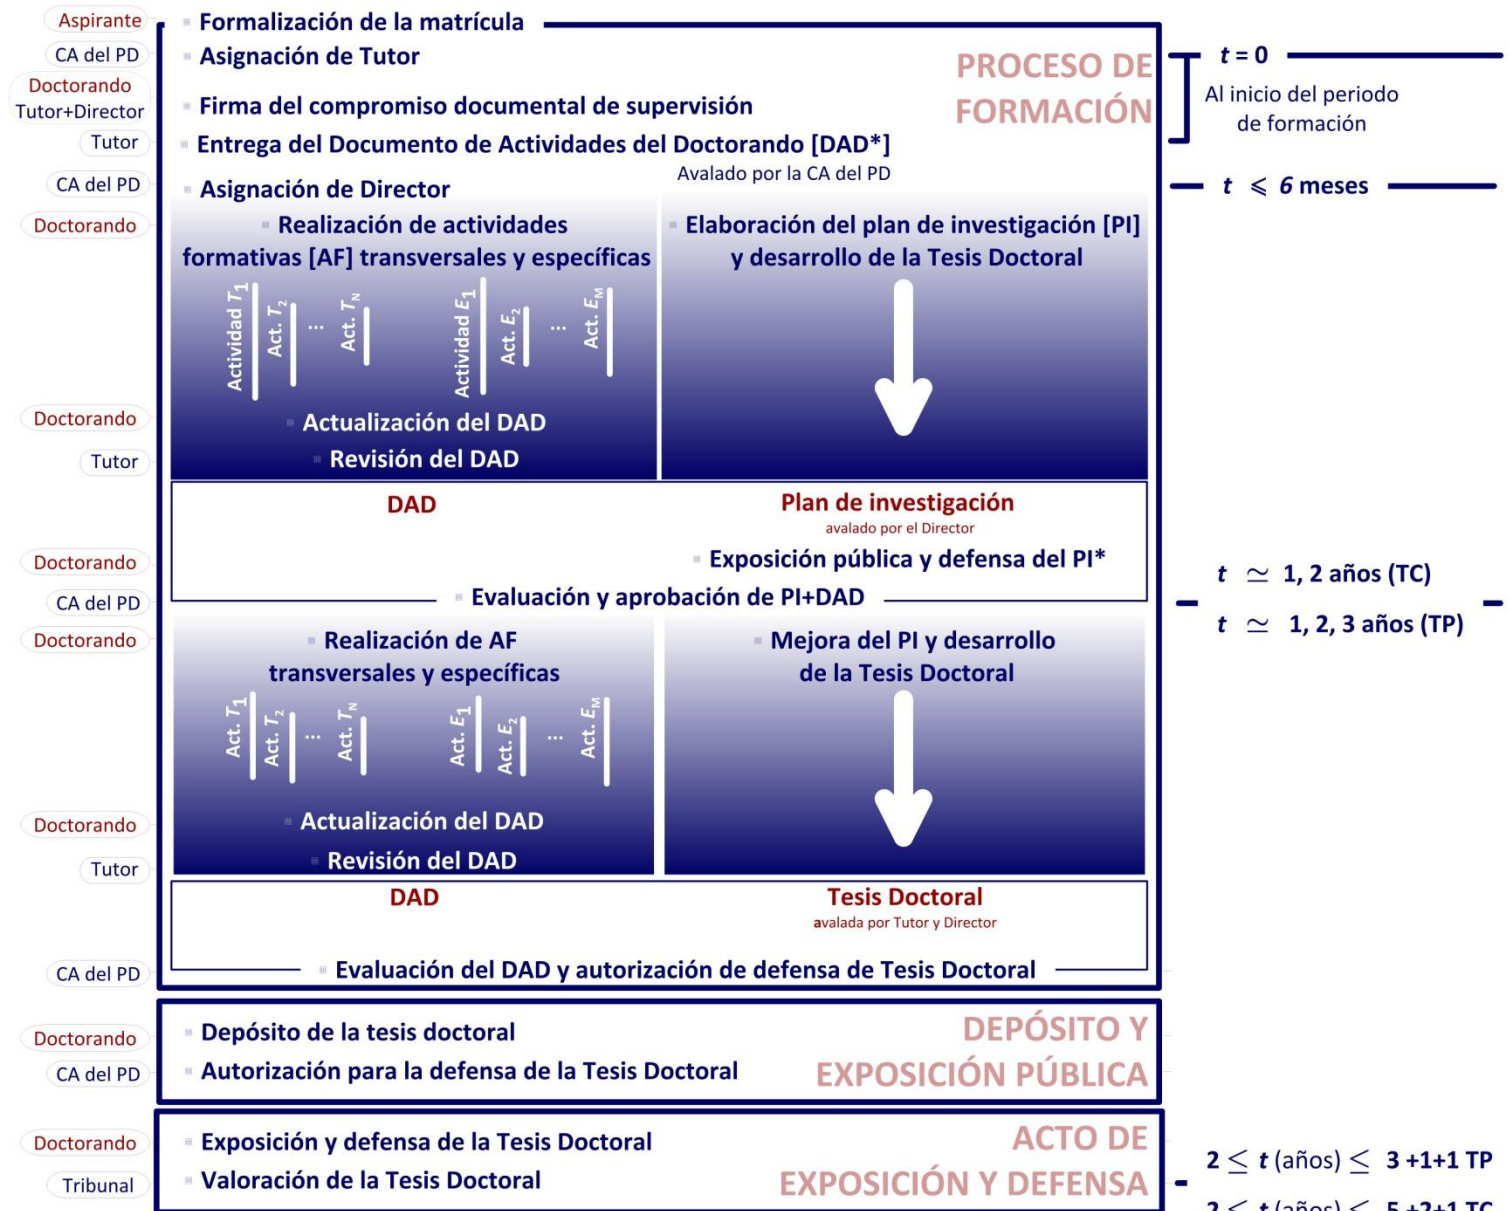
Aspirante
CA del PD
Doctorando
Tutor+Director
Tutor
CA del PD
Doctorando

Formalización de la matrícula
Asignación de Tutor
Firma del compromiso documental de supervisión
Entrega del Documento de Actividades del Doctorando [DAD*]
Avalado por la CA del PD
Asignación de Director

PROCESO DE FORMACIÓN

$t = 0$
Al inicio del periodo de formación

$t \leqslant 6$ meses

Realización de actividades formativas [AF] transversales y específicas

Actividad $T_1$ Act. $T_2$ ... Act. $T_N$ Actividad $E_1$ Act. $E_2$ ... Act. $E_M$

Elaboración del plan de investigación [PI] y desarrollo de la Tesis Doctoral

Doctorando
Actualización del DAD
Tutor
Revisión del DAD

DAD
Plan de investigación
avalado por el Director
Doctorando
Exposición pública y defensa del PI*
CA del PD
Evaluación y aprobación de PI+DAD

$t \simeq$ 1, 2 años (TC)
$t \simeq$ 1, 2, 3 años (TP)

Doctorando
Realización de AF transversales y específicas

Act. $T_1$ Act. $T_2$ ... Act. $T_N$ Act. $E_1$ Act. $E_2$ ... Act. $E_M$

Mejora del PI y desarrollo de la Tesis Doctoral

Doctorando
Actualización del DAD
Tutor
Revisión del DAD

DAD
Tesis Doctoral
avalada por Tutor y Director
CA del PD
Evaluación del DAD y autorización de defensa de Tesis Doctoral

Doctorando
Depósito de la tesis doctoral
CA del PD
Autorización para la defensa de la Tesis Doctoral
DEPÓSITO Y EXPOSICIÓN PÚBLICA

Doctorando
Exposición y defensa de la Tesis Doctoral
Tribunal
Valoración de la Tesis Doctoral
ACTO DE EXPOSICIÓN Y DEFENSA

$2 \leq t$ (años) $\leq$ 3 +1+1 TP
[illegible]